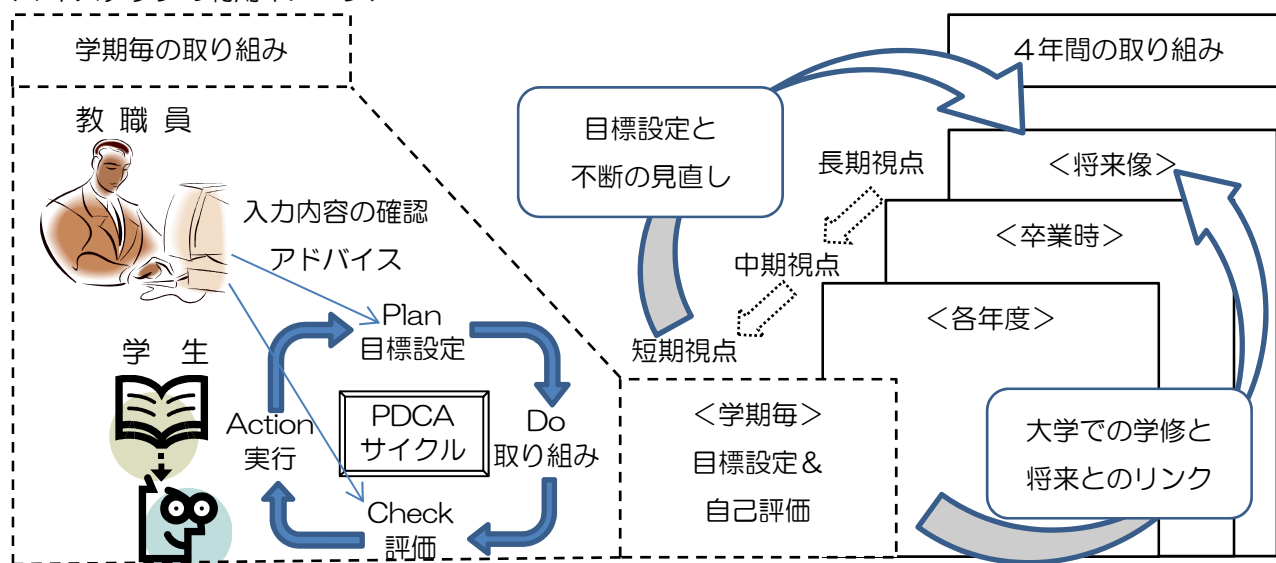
学期毎の取り組み

教職員

入力内容の確認

アドバイス

学生

Plan
目標設定

PDCA
サイクル

Action
実行

Do
取り組み

Check
評価

目標設定と
不断の見直し

長期視点

中期視点

短期視点

４年間の取り組み

＜将来像＞

＜卒業時＞

＜各年度＞

＜学期毎＞
目標設定＆
自己評価

大学での学修と
将来とのリンク